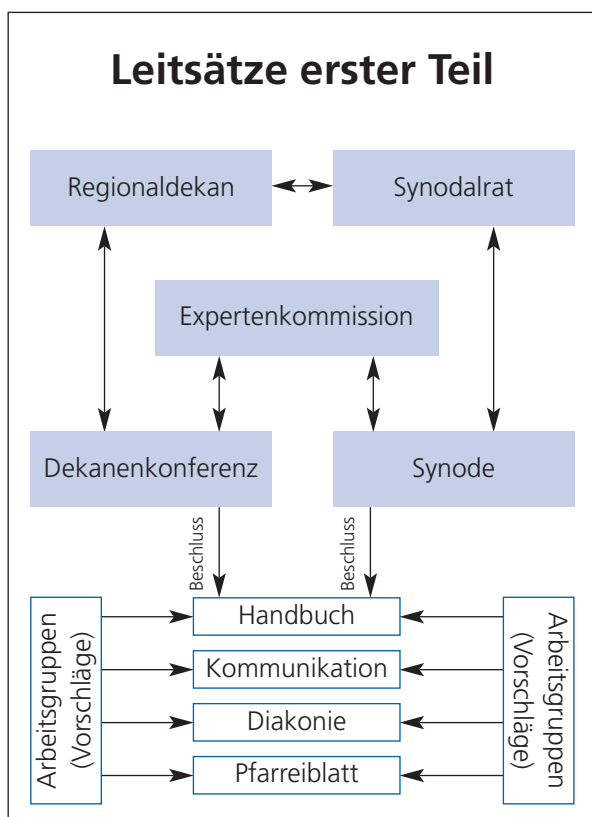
Leitsätze erster Teil

Regionaldekan

Synodalrat

Expertenkommission

Dekanenkonferenz

Synode

Beschluss

Beschluss

Arbeitsgruppen (Vorschläge)

Handbuch

Kommunikation

Diakonie

Pfarreiblatt

Arbeitsgruppen (Vorschläge)